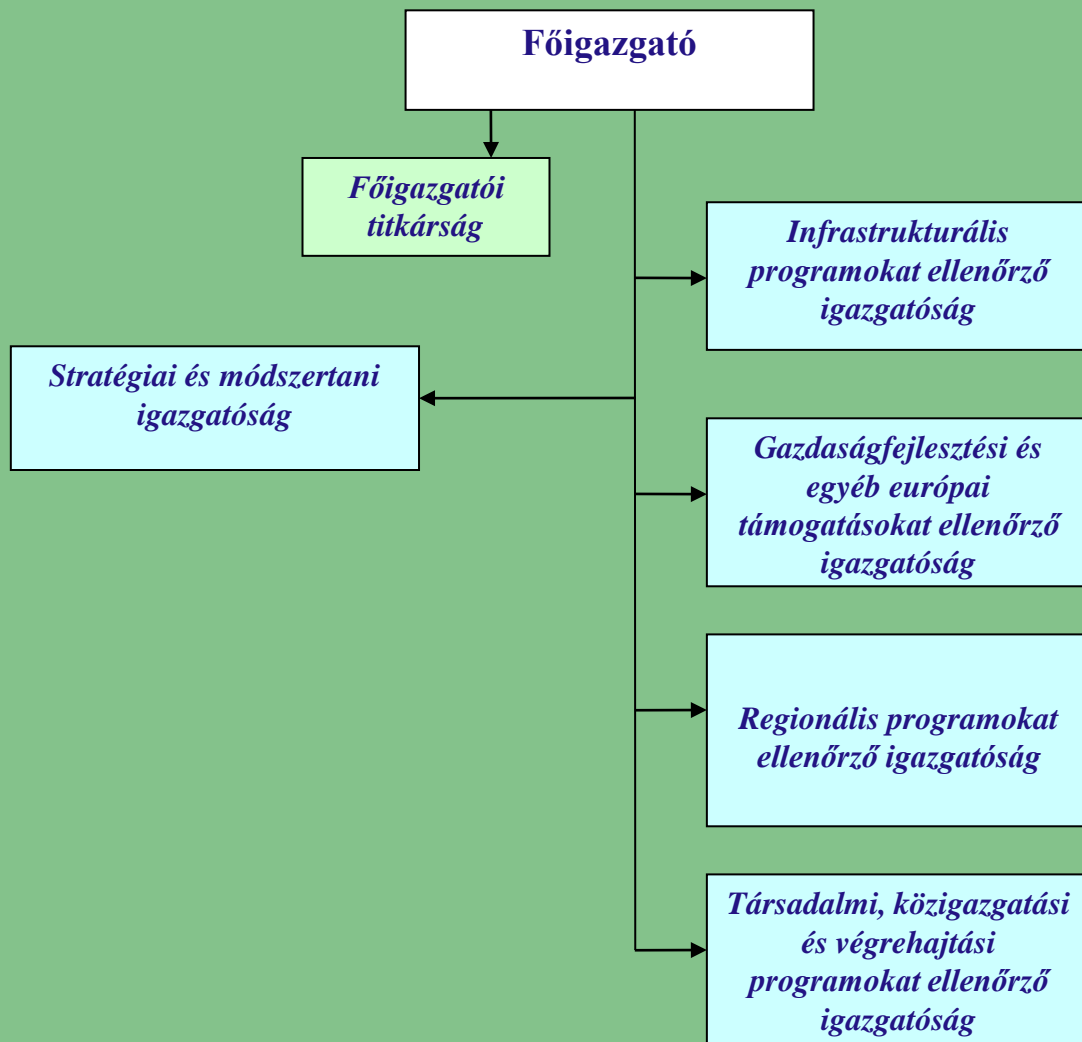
Főigazgató

Főigazgatói titkárság

Infrastrukturális programokat ellenőrző igazgatóság

Stratégiai és módszertani igazgatóság

Gazdaságfejlesztési és egyéb európai támogatásokat ellenőrző igazgatóság

Regionális programokat ellenőrző igazgatóság

Társadalmi, közigazgatási és végrehajtási programokat ellenőrző igazgatóság